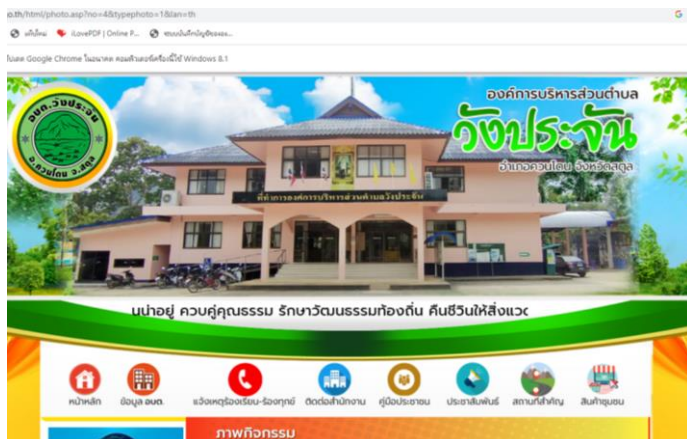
o.th/html/photo.asp?no=4&typephoto=1&lan=th

แท็บใหม่ iLovePDF | Online P... ระบบบันทึกบัญชีขององ...

โปรด Google Chrome ในอนาคต คอมพิวเตอร์เครื่องนี้ใช้ Windows 8.1

อบต.วังประจัน อ.ควนโดน จ.สตูล

องค์การบริหารส่วนตำบล
วังประจัน
อำเภอควนโดน จังหวัดสตูล

ที่ทำการองค์การบริหารส่วนตำบลวังประจัน

น่าอยู่ ควบคู่คุณธรรม รักษาวัฒนธรรมท้องถิ่น คืนชีวินให้สิ่งแวด

หน้าหลัก
ข้อมูล อบต.
แจ้งเหตุร้องเรียน-ร้องทุกข์
ติดต่อสำนักงาน
คู่มือประชาชน
ประชาสัมพันธ์
สถานที่สำคัญ
สินค้าชุมชน

ภาพกิจกรรม